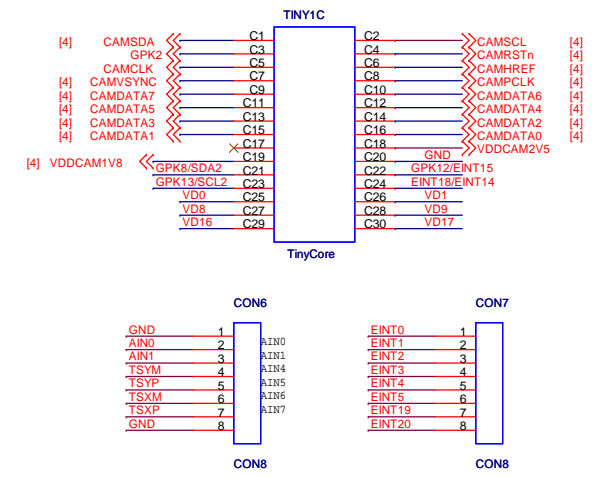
TINY1C

[4] CAMSDA C1
GPK2 C3
CAMCLK C5
[4] CAMVSYNC C7
[4] CAMDATA7 C9
[4] CAMDATA5 C11
[4] CAMDATA3 C13
[4] CAMDATA1 C15
C17
[4] VDDCAM1V8 C19
GPK8/SDA2 C21
GPK13/SCL2 C23
VD0 C25
VD8 C27
VD16 C29

C2 CAMSCL [4]
C4 CAMRSTn [4]
C6 CAMHREF [4]
C8 CAMPCLK [4]
C10 CAMDATA6 [4]
C12 CAMDATA4 [4]
C14 CAMDATA2 [4]
C16 CAMDATA0 [4]
C18 VDDCAM2V5
C20 GND
C22 GPK12/EINT15
C24 EINT18/EINT14
C26 VD1
C28 VD9
C30 VD17

TinyCore

CON6

| | | |
|---|---|---|
| GND | 1 | |
| AIN0 | 2 | AIN0 |
| AIN1 | 3 | AIN1 |
| TSYM | 4 | AIN4 |
| TSYP | 5 | AIN5 |
| TSXM | 6 | AIN6 |
| TSXP | 7 | AIN7 |
| GND | 8 | |

CON8

CON7

| | |
|---|---|
| EINT0 | 1 |
| EINT1 | 2 |
| EINT2 | 3 |
| EINT3 | 4 |
| EINT4 | 5 |
| EINT5 | 6 |
| EINT19 | 7 |
| EINT20 | 8 |

CON8